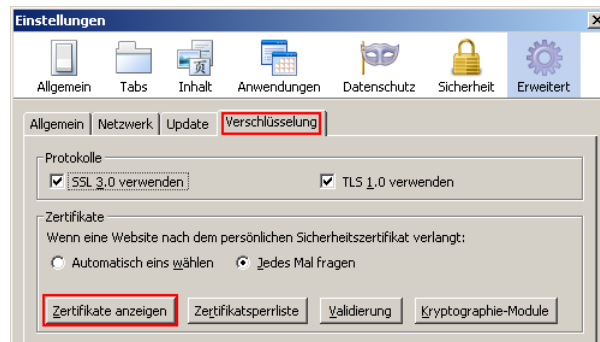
Einstellungen

Allgemein Tabs Inhalt Anwendungen Datenschutz Sicherheit Erweitert

Allgemein | Netzwerk | Update | Verschlüsselung

Protokolle
SSL 3.0 verwenden
TLS 1.0 verwenden

Zertifikate
Wenn eine Website nach dem persönlichen Sicherheitszertifikat verlangt:
Automatisch eins wählen
Jedes Mal fragen

Zertifikate anzeigen | Zertifikatsperrliste | Validierung | Kryptographie-Module